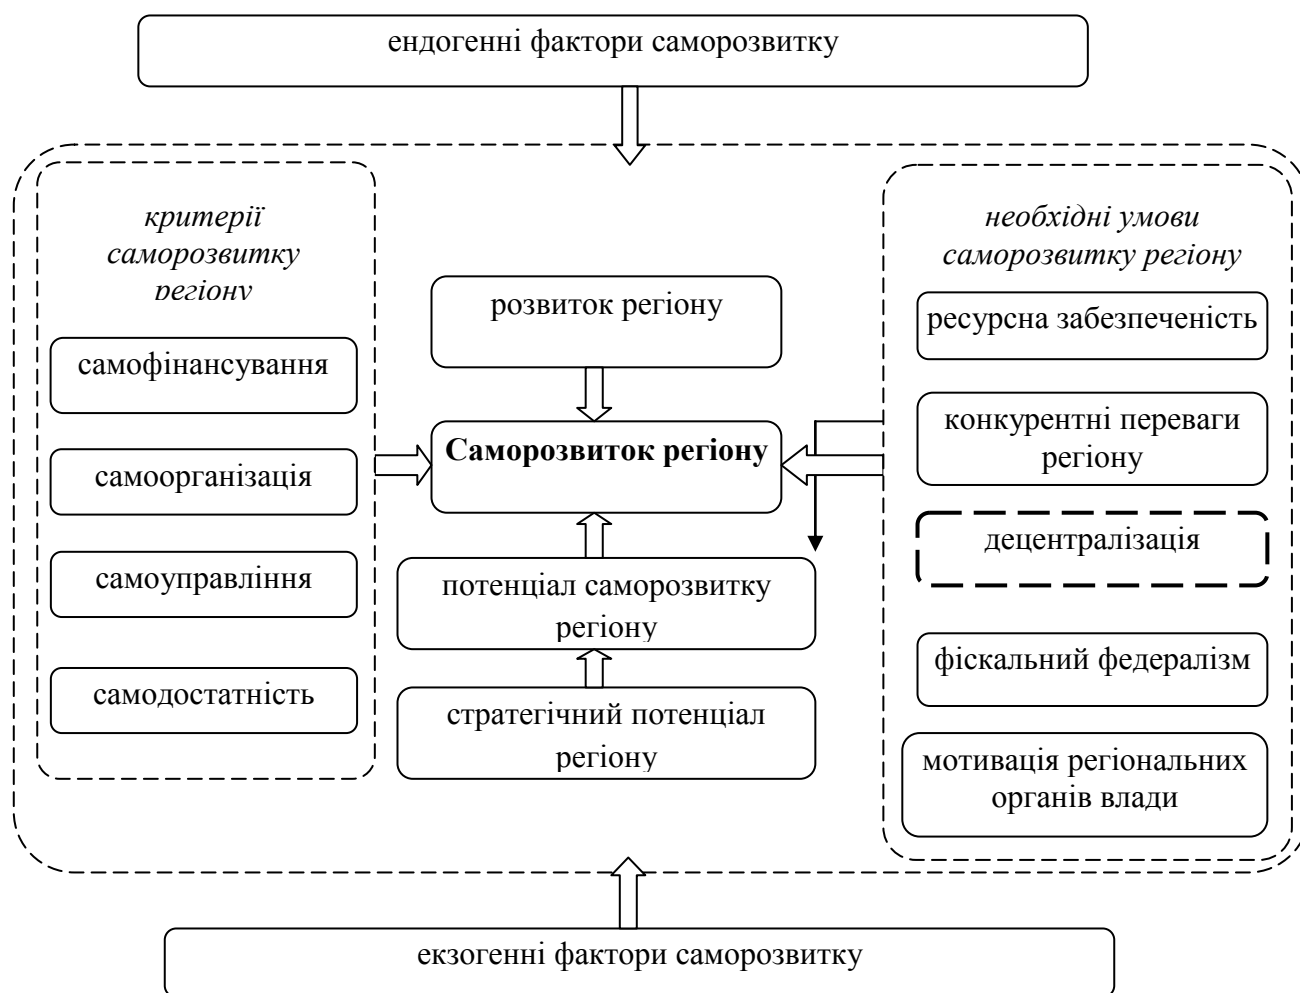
ендогенні фактори саморозвитку

критерії саморозвитку регіону

самофінансування

самоорганізація

самоуправління

самодостатність

розвиток регіону

**Саморозвиток регіону**

потенціал саморозвитку регіону

стратегічний потенціал регіону

необхідні умови саморозвитку регіону

ресурсна забезпеченість

конкурентні переваги регіону

децентралізація

фіскальний федералізм

мотивація регіональних органів влади

екзогенні фактори саморозвитку